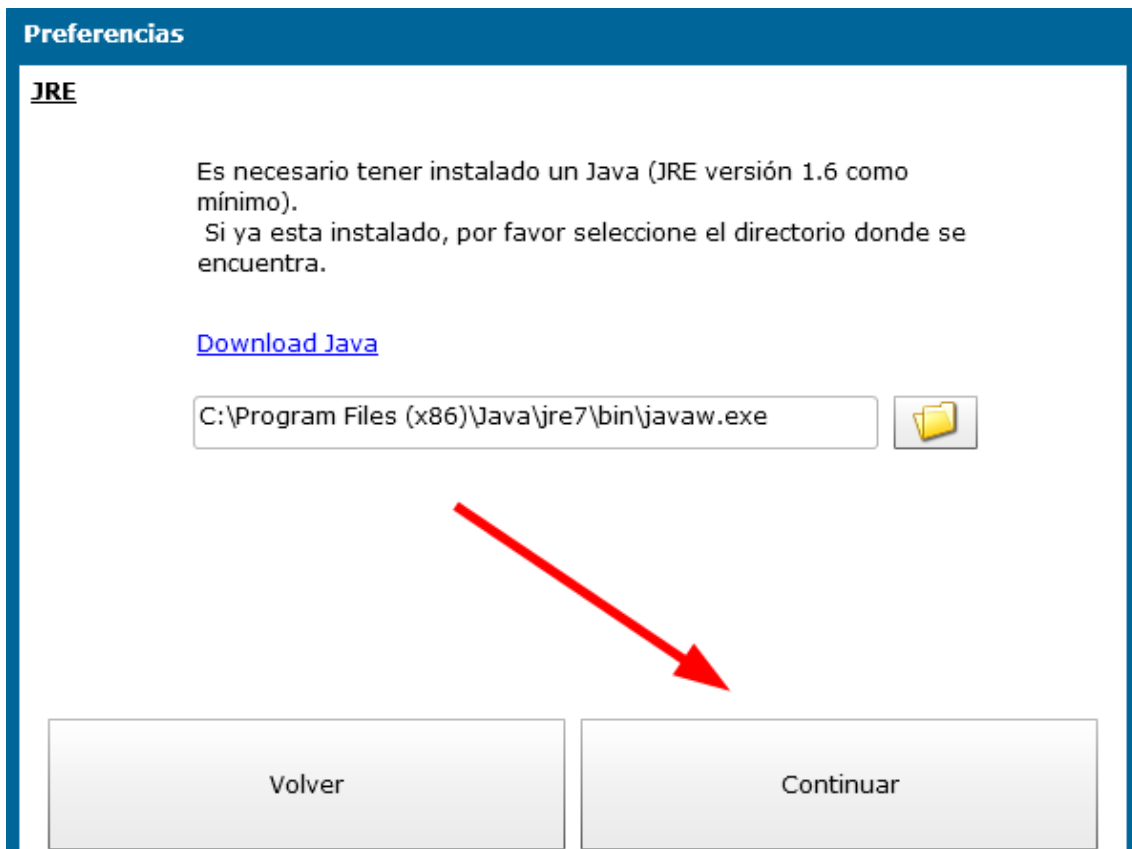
Preferencias

JRE

Es necesario tener instalado un Java (JRE versión 1.6 como mínimo).
Si ya esta instalado, por favor seleccione el directorio donde se encuentra.

Download Java

C:\Program Files (x86)\Java\jre7\bin\javaw.exe

Volver

Continuar